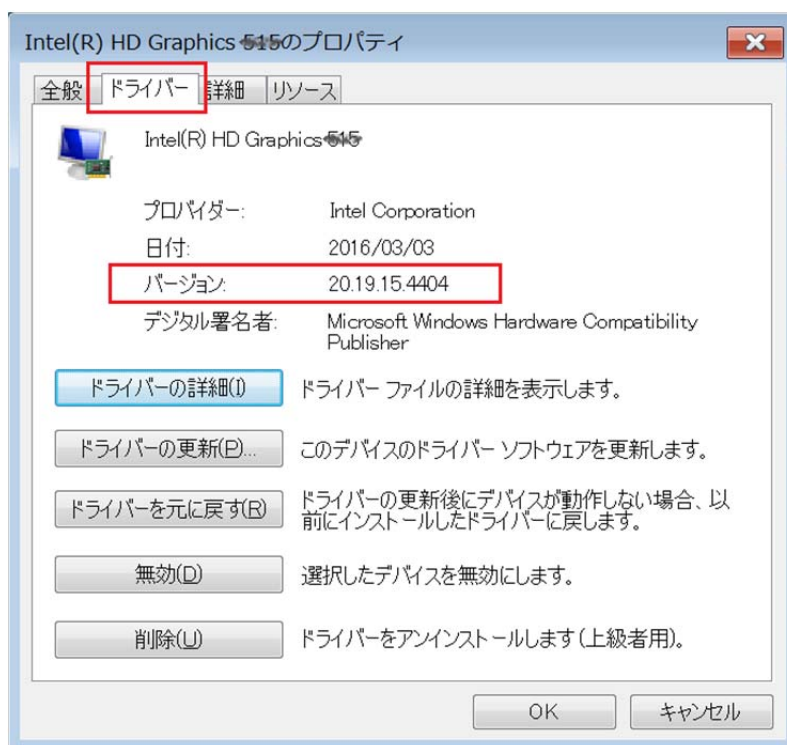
Intel(R) HD Graphics 515のプロパティ

全般 ドライバー 詳細 リソース

Intel(R) HD Graphics 515

プロバイダー: Intel Corporation
日付: 2016/03/03
バージョン: 20.19.15.4404
デジタル署名者: Microsoft Windows Hardware Compatibility Publisher

ドライバーの詳細(I) ドライバー ファイルの詳細を表示します。

ドライバーの更新(P)... このデバイスのドライバー ソフトウェアを更新します。

ドライバーを元に戻す(R) ドライバーの更新後にデバイスが動作しない場合、以前にインストールしたドライバーに戻します。

無効(D) 選択したデバイスを無効にします。

削除(U) ドライバーをアンインストールします(上級者用)。

OK キャンセル